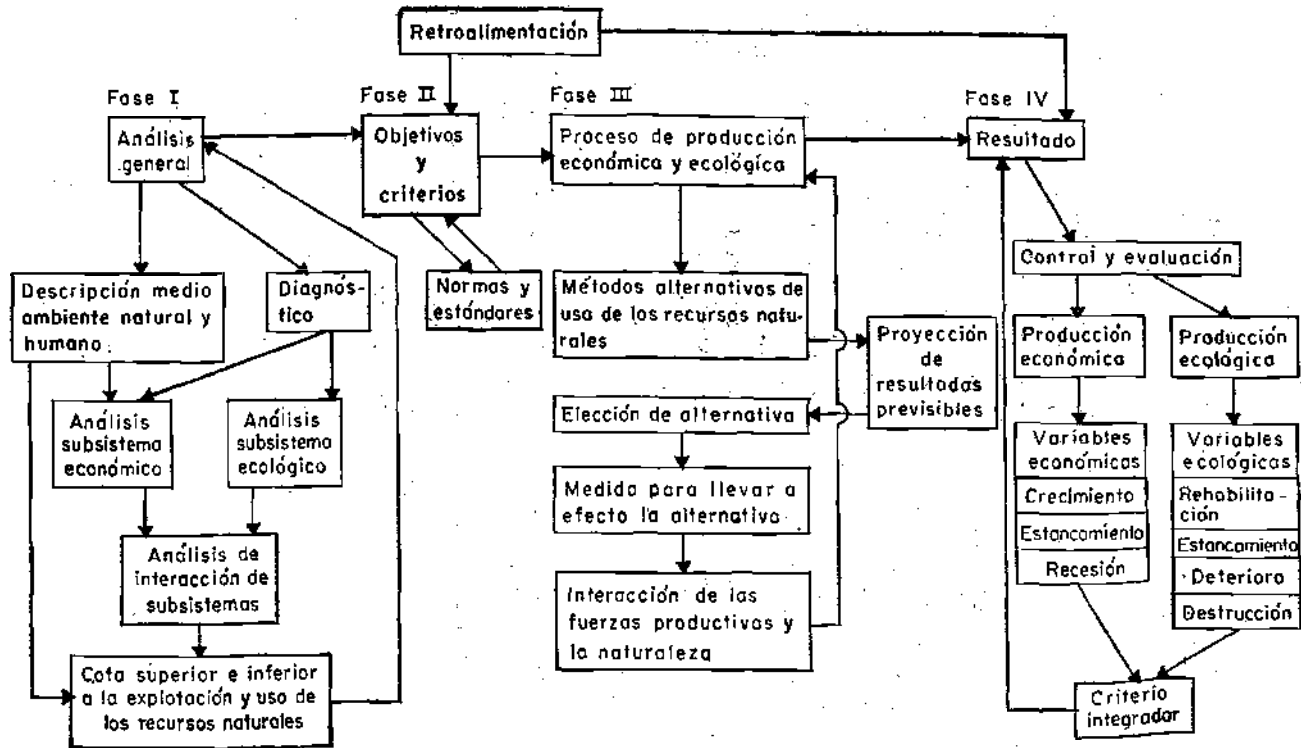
Retroalimentación

Fase I

Análisis general

Descripción medio ambiente natural y humano

Diagnóstico

Análisis subsistema económico

Análisis subsistema ecológico

Análisis de interacción de subsistemas

Cota superior e inferior a la explotación y uso de los recursos naturales

Fase II

Objetivos y criterios

Normas y estándares

Fase III

Proceso de producción económica y ecológica

Métodos alternativos de uso de los recursos naturales

Proyección de resultados previsibles

Elección de alternativa

Medida para llevar a efecto la alternativa

Interacción de las fuerzas productivas y la naturaleza

Fase IV

Resultado

Control y evaluación

Producción económica

Producción ecológica

Variables económicas

Crecimiento

Estancamiento

Recesión

Variables ecológicas

Rehabilitación

Estancamiento

Deterioro

Destrucción

Criterio integrador